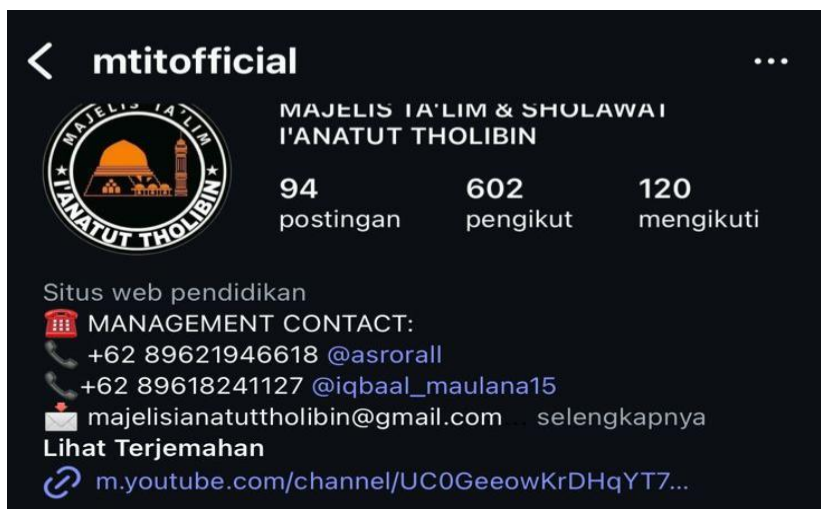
< mtitofficial ...

MAJELIS TA'LIM & SHOLAWAT I'ANATUT THOLIBIN

MAJELIS TA'LIM
I'ANATUT THOLIBIN

94 postingan
602 pengikut
120 mengikuti

Situs web pendidikan
MANAGEMENT CONTACT:
+62 89621946618 @asrorall
+62 89618241127 @iqbaal_maulana15
majelisianatuttholibin@gmail.com... selengkapnya
Lihat Terjemahan
m.youtube.com/channel/UC0GeeowKrDHqYT7...